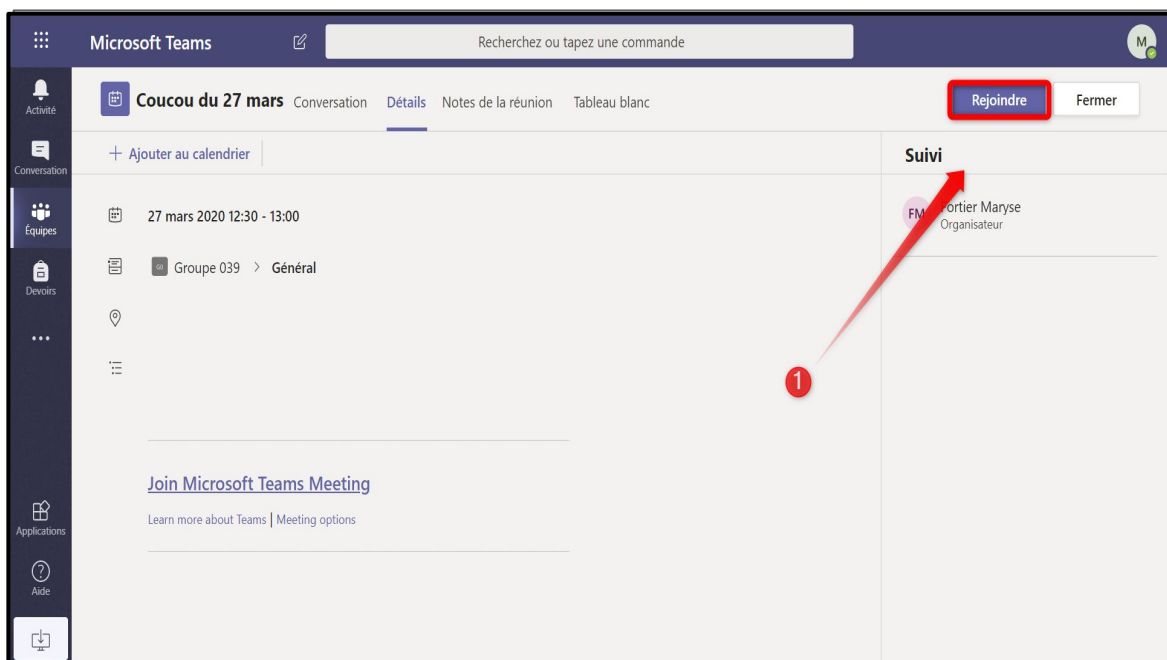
Microsoft Teams

Recherchez ou tapez une commande

M

Activité

Conversation

Équipes

Devoirs

...

Applications

Aide

Coucou du 27 mars Conversation Détails Notes de la réunion Tableau blanc

Rejoindre Fermer

+ Ajouter au calendrier

27 mars 2020 12:30 - 13:00

Groupe 039 > Général

Join Microsoft Teams Meeting

Learn more about Teams | Meeting options

Suivi

FM Fortier Maryse
Organisateur

1